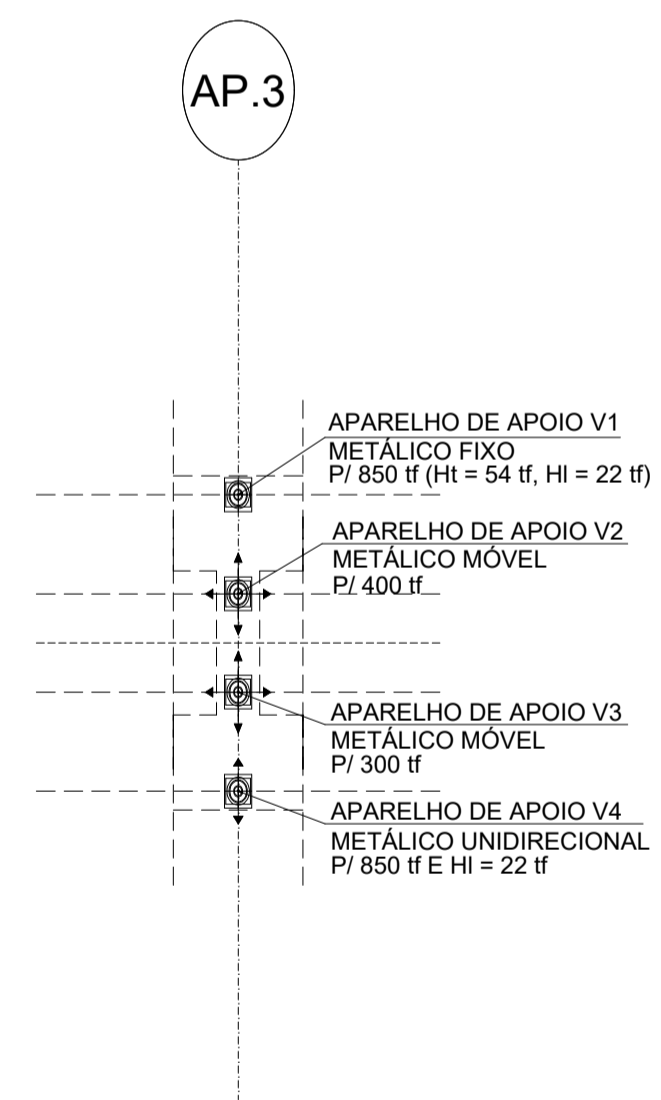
AP.3

APARELHO DE APOIO V1
METÁLICO FIXO
P/ 850 tf (Ht = 54 tf, Hl = 22 tf)

APARELHO DE APOIO V2
METÁLICO MÓVEL
P/ 400 tf

APARELHO DE APOIO V3
METÁLICO MÓVEL
P/ 300 tf

APARELHO DE APOIO V4
METÁLICO UNIDIRECIONAL
P/ 850 tf E Hl = 22 tf